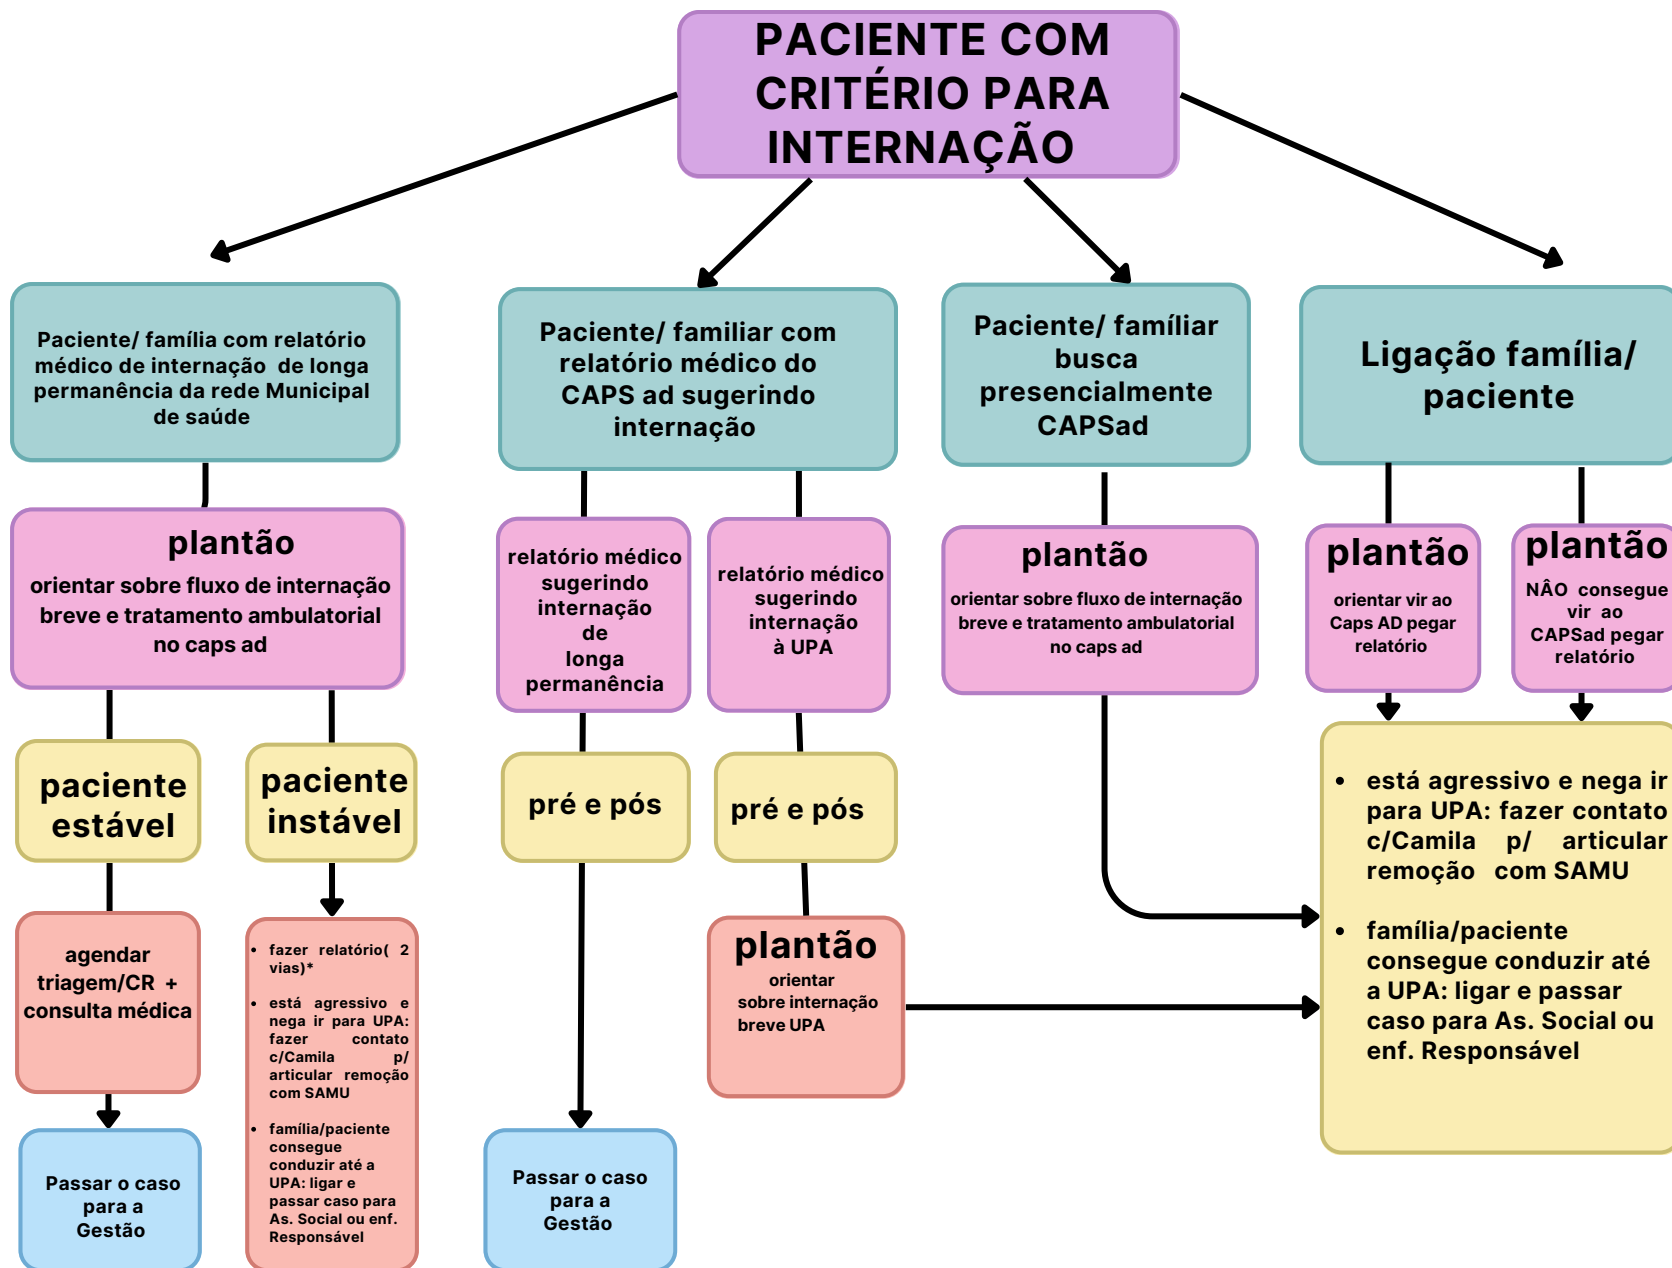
PACIENTE COM CRITÉRIO PARA INTERNAÇÃO

Paciente/ família com relatório médico de internação de longa permanência da rede Municipal de saúde

plantão
orientar sobre fluxo de internação breve e tratamento ambulatorial no caps ad

paciente estável

agendar triagem/CR + consulta médica

Passar o caso para a Gestão

paciente instável

- fazer relatório( 2 vias)*
- está agressivo e nega ir para UPA: fazer contato c/Camila p/ articular remoção com SAMU
- família/paciente consegue conduzir até a UPA: ligar e passar caso para As. Social ou enf. Responsável

Paciente/ familiar com relatório médico do CAPS ad sugerindo internação

relatório médico sugerindo internação de longa permanência

pré e pós

Passar o caso para a Gestão

relatório médico sugerindo internação à UPA

pré e pós

plantão
orientar sobre internação breve UPA

Paciente/ famíliar busca presencialmente CAPSad

plantão
orientar sobre fluxo de internação breve e tratamento ambulatorial no caps ad

Ligação família/ paciente

plantão
orientar vir ao Caps AD pegar relatório

plantão
NÃO consegue vir ao CAPSad pegar relatório

- está agressivo e nega ir para UPA: fazer contato c/Camila p/ articular remoção com SAMU
- família/paciente consegue conduzir até a UPA: ligar e passar caso para As. Social ou enf. Responsável